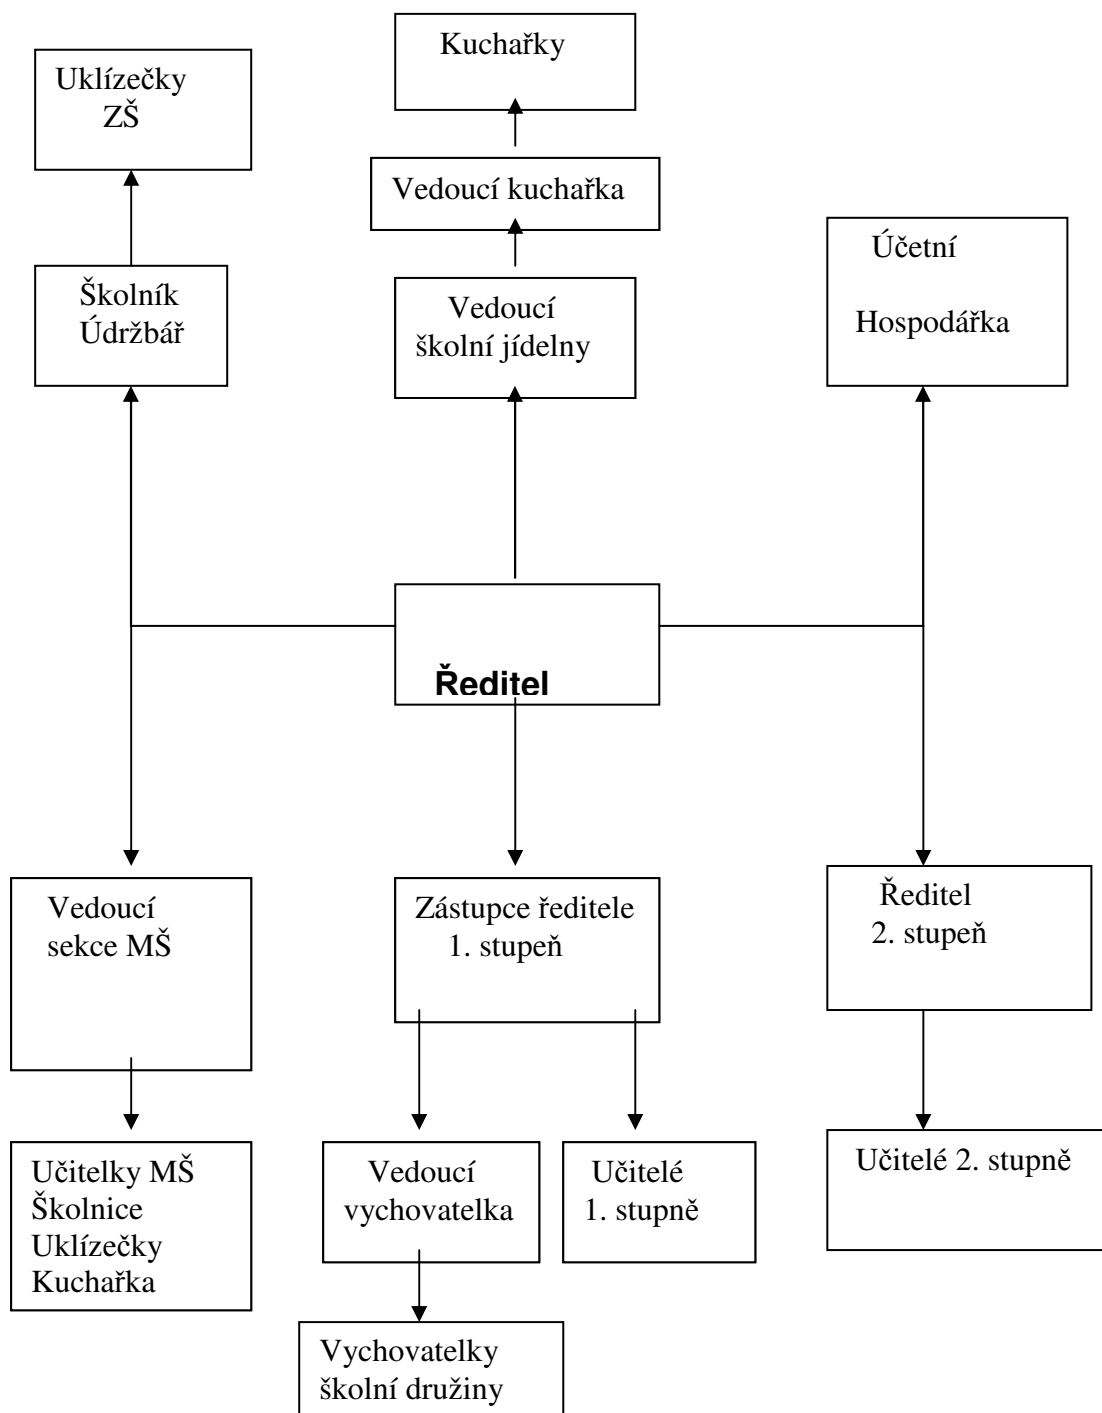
Kuchařky

Uklízečky ZŠ

Vedoucí kuchařka

Účetní

Hospodářka

Školník Údržbář

Vedoucí školní jídelny

Ředitel

Vedoucí sekce MŠ

Zástupce ředitele 1. stupeň

Ředitel 2. stupeň

Učitelky MŠ
Školnice
Uklízečky
Kuchařka

Vedoucí vychovatelka

Učitelé 1. stupně

Učitelé 2. stupně

Vychovatelky školní družiny